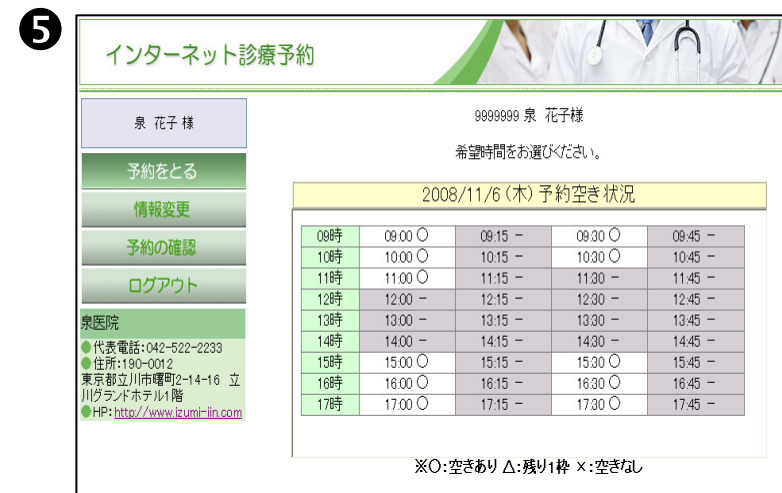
❺

インターネット診療予約

泉 花子 様

予約をとる

情報変更

予約の確認

ログアウト

泉医院

●代表電話:042-522-2233
●住所:190-0012
東京都立川市曙町2-14-16 立川グランドホテル1階
●HP: http://www.izumi-iin.com

9999999 泉 花子様

希望時間をお選びください。

2008/11/6(木)予約空き状況

| | | | | |
|---|---|---|---|---|
| 09時 | 09:00 ○ | 09:15 − | 09:30 ○ | 09:45 − |
| 10時 | 10:00 ○ | 10:15 − | 10:30 ○ | 10:45 − |
| 11時 | 11:00 ○ | 11:15 − | 11:30 − | 11:45 − |
| 12時 | 12:00 − | 12:15 − | 12:30 − | 12:45 − |
| 13時 | 13:00 − | 13:15 − | 13:30 − | 13:45 − |
| 14時 | 14:00 − | 14:15 − | 14:30 − | 14:45 − |
| 15時 | 15:00 ○ | 15:15 − | 15:30 ○ | 15:45 − |
| 16時 | 16:00 ○ | 16:15 − | 16:30 ○ | 16:45 − |
| 17時 | 17:00 ○ | 17:15 − | 17:30 ○ | 17:45 − |

※○:空きあり △:残り1枠 ×:空きなし